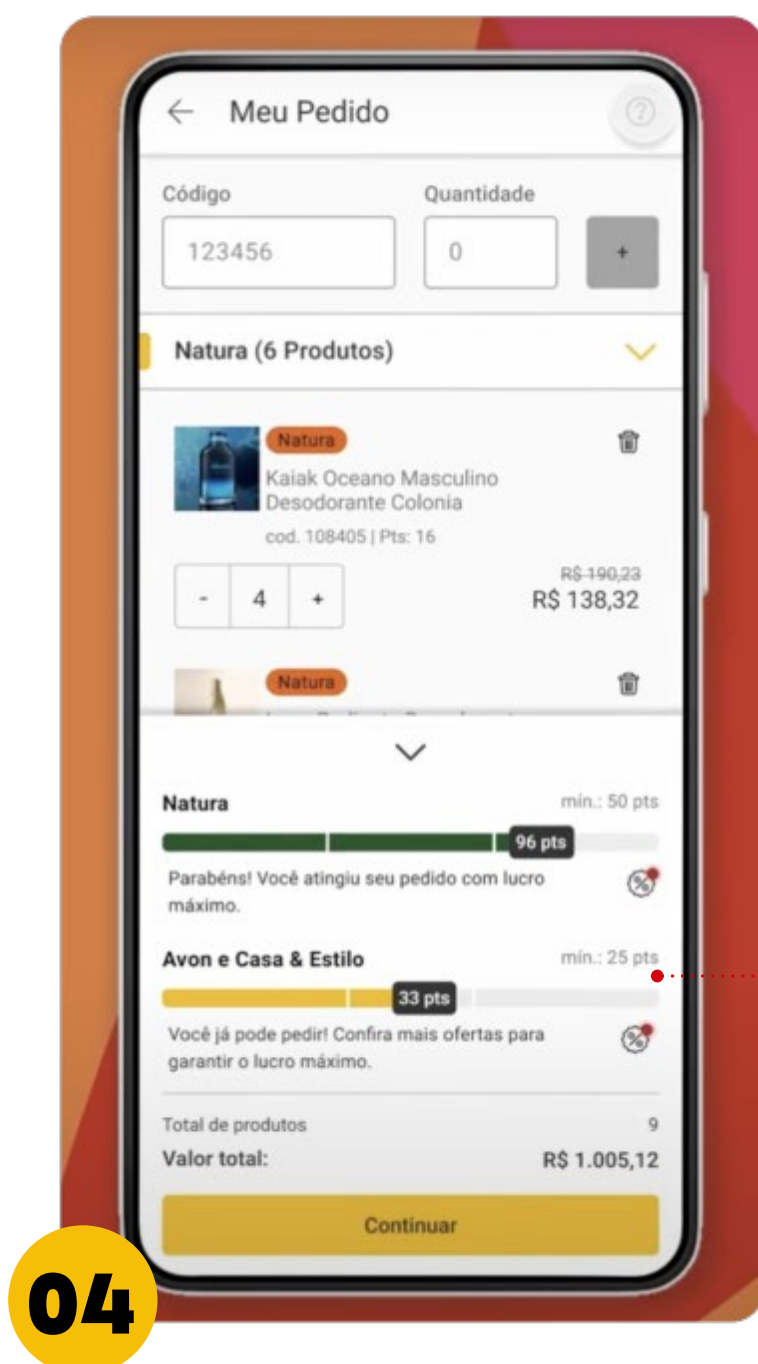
← Meu Pedido

Código
123456

Quantidade
0

+

Natura (6 Produtos)

Natura
Kaiak Oceano Masculino Desodorante Colonia
cod. 108405 | Pts: 16

- 4 +

~~R$ 190,23~~
R$ 138,32

Natura

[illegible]

Natura
mín.: 50 pts
96 pts
Parabéns! Você atingiu seu pedido com lucro máximo.

Avon e Casa & Estilo
mín.: 25 pts
33 pts
Você já pode pedir! Confira mais ofertas para garantir o lucro máximo.

Total de produtos 9
Valor total: R$ 1.005,12

Continuar

04